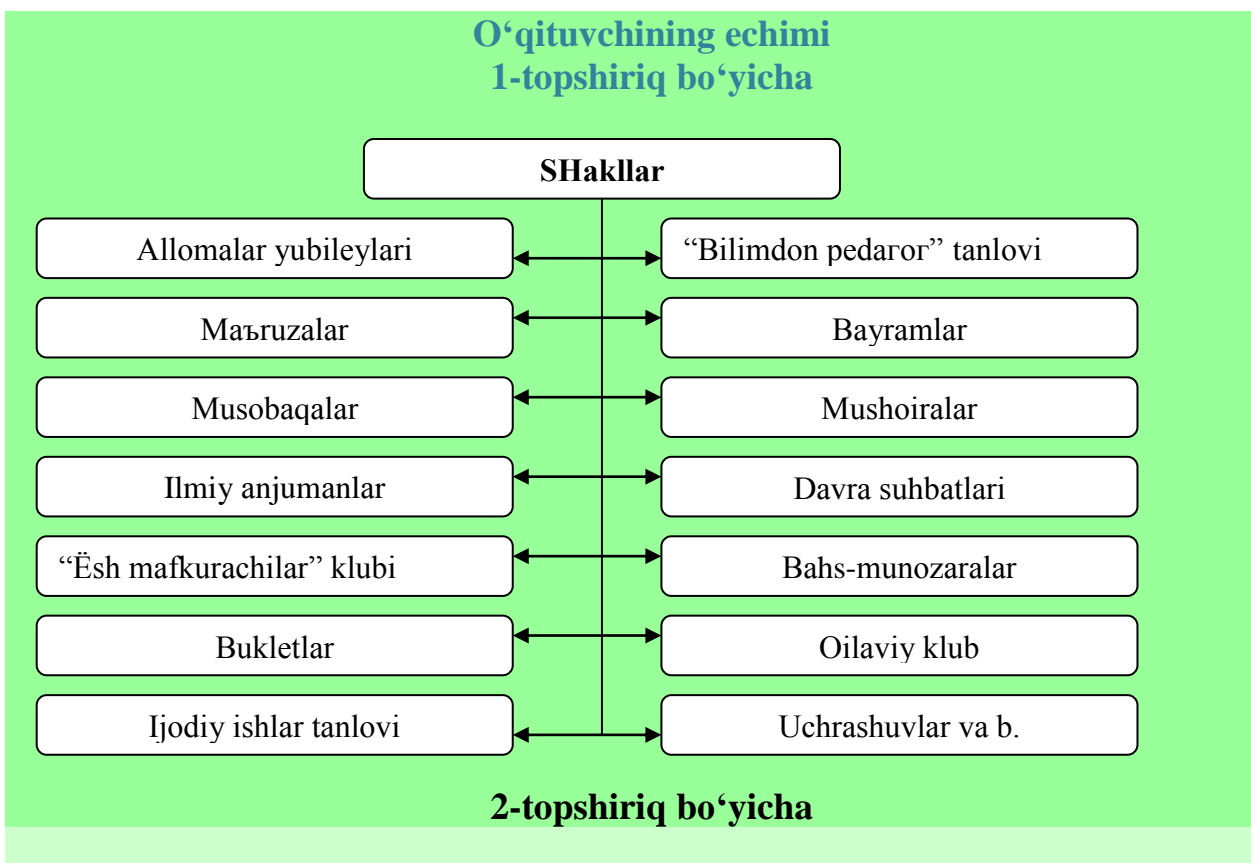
O‘qituvchining echimi
1-topshiriq bo‘yicha

SHakllar

Allomalar yubileylari

“Bilimdon pedaror” tanlovi

Maъruzalar

Bayramlar

Musobaqalar

Mushoiralar

Ilmiy anjumanlar

Davra suhbatlari

“Ësh mafkurachilar” klubi

Bahs-munozaralar

Bukletlar

Oilaviy klub

Ijodiy ishlar tanlovi

Uchrashuvlar va b.

2-topshiriq bo‘yicha